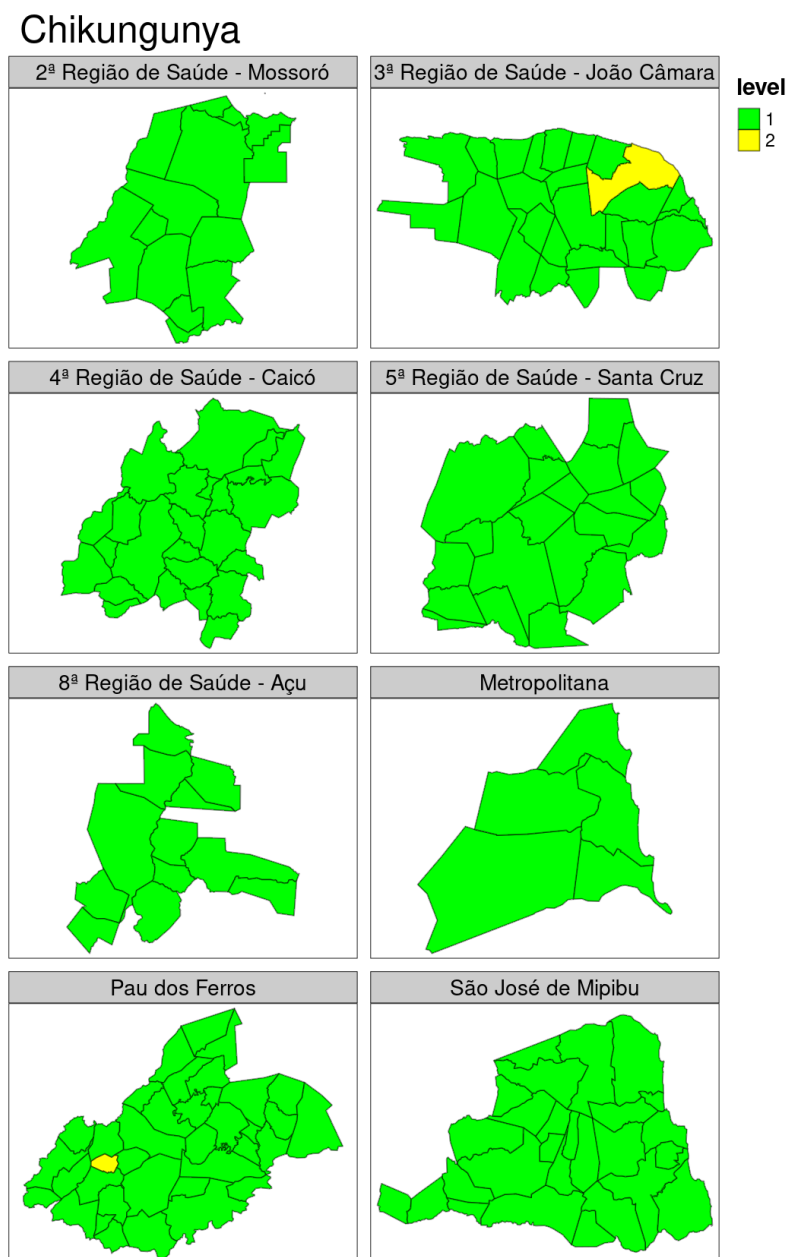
Chikungunya

2ª Região de Saúde - Mossoró

3ª Região de Saúde - João Câmara

level
1
2

4ª Região de Saúde - Caicó

5ª Região de Saúde - Santa Cruz

8ª Região de Saúde - Açu

Metropolitana

Pau dos Ferros

São José de Mipibu